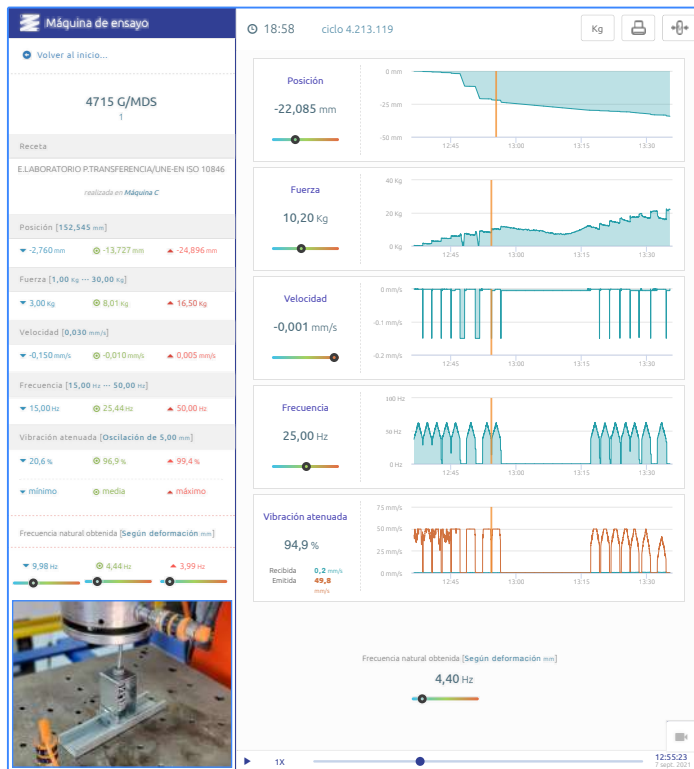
Máquina de ensayo

Volver al inicio...

4715 G/MDS
1

Receta

E.LABORATORIO P.TRANSFERENCIA/UNE-EN ISO 10846

realizada en Máquina C

Posición [152,545 mm]
-2,760 mm | -13,727 mm | -24,896 mm

Fuerza [1,00 Kg ··· 30,00 Kg]
3,00 Kg | 8,01 Kg | 16,50 Kg

Velocidad [0,030 mm/s]
-0,150 mm/s | -0,010 mm/s | 0,005 mm/s

Frecuencia [15,00 Hz ··· 50,00 Hz]
15,00 Hz | 25,44 Hz | 50,00 Hz

Vibración atenuada [Oscilación de 5,00 mm]
20,6 % | 96,9 % | 99,4 %

mínimo | media | máximo

Frecuencia natural obtenida [Según deformación mm]
9,98 Hz | 4,44 Hz | 3,99 Hz

18:58 ciclo 4.213.119

Kg

Posición
-22,085 mm
0 mm
-25 mm
-50 mm
12:45 13:00 13:15 13:30

Fuerza
10,20 Kg
40 Kg
20 Kg
0 Kg
12:45 13:00 13:15 13:30

Velocidad
-0,001 mm/s
0 mm/s
-0,1 mm/s
-0,2 mm/s
12:45 13:00 13:15 13:30

Frecuencia
25,00 Hz
100 Hz
50 Hz
0 Hz
12:45 13:00 13:15 13:30

Vibración atenuada
94,9 %
Recibida 0,2 mm/s
Emitida 49,8 mm/s
75 mm/s
50 mm/s
25 mm/s
0 mm/s
12:45 13:00 13:15 13:30

Frecuencia natural obtenida [Según deformación mm]
4,40 Hz

1X
12:55:23
7 sept. 2021